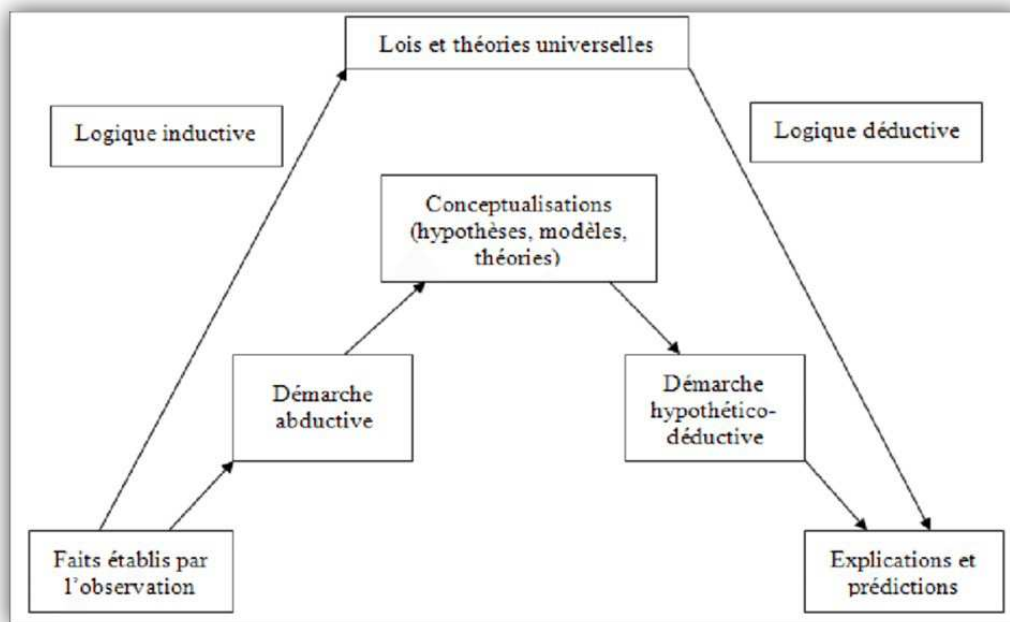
Lois et théories universelles

Logique inductive

Logique déductive

Conceptualisations (hypothèses, modèles, théories)

Démarche abductive

Démarche hypothético-déductive

Faits établis par l'observation

Explications et prédictions